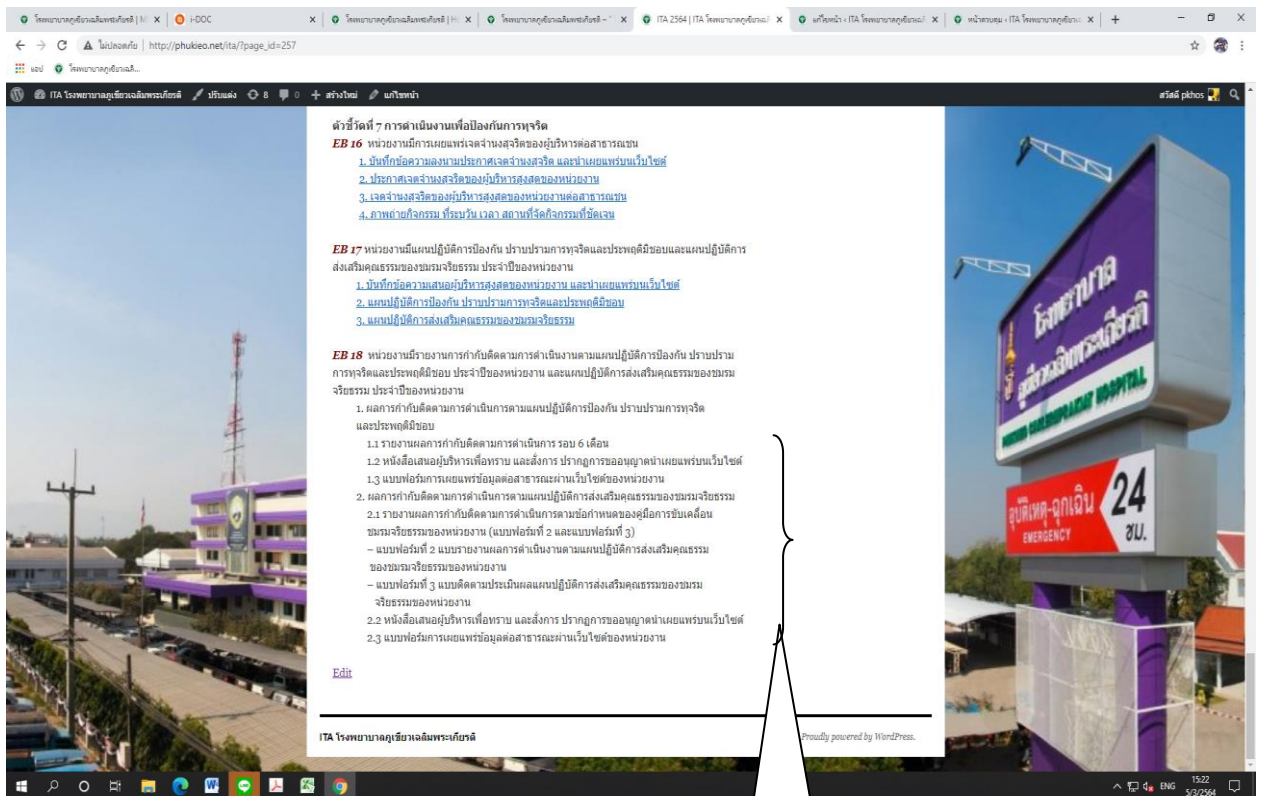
โรงพยาบาลภูเขียวเฉลิมพระเกียรติ | M × | i-DOC × | โรงพยาบาลภูเขียวเฉลิมพระเกียรติ | × | โรงพยาบาลภูเขียวเฉลิมพระเกียรติ – × | ITA 2564 | ITA โรงพยาบาลภูเขียวเ × | แก้ไขหน้า ‹ ITA โรงพยาบาลภูเขียวเ × | หน้าควบคุม ‹ ITA โรงพยาบาลภูเขียวเ × | +

ไม่ปลอดภัย | http://phukieo.net/ita/?page_id=257

แอป โรงพยาบาลภูเขียวเฉลิ...

ITA โรงพยาบาลภูเขียวเฉลิมพระเกียรติ ปรับแต่ง 8 0 + สร้างใหม่ แก้ไขหน้า สวัสดี pkhos

ตัวชี้วัดที่ 7 การดำเนินงานเพื่อป้องกันการทุจริต

EB 16 หน่วยงานมีการเผยแพร่เจตจำนงสุจริตของผู้บริหารต่อสาธารณชน
1. บันทึกข้อความลงนามประกาศเจตจำนงสุจริต และนำเผยแพร่บนเว็บไซต์
2. ประกาศเจตจำนงสุจริตของผู้บริหารสูงสุดของหน่วยงาน
3. เจตจำนงสุจริตของผู้บริหารสูงสุดของหน่วยงานต่อสาธารณชน
4. ภาพถ่ายกิจกรรม ที่ระบุวัน เวลา สถานที่จัดกิจกรรมที่ชัดเจน

EB 17 หน่วยงานมีแผนปฏิบัติการป้องกัน ปราบปรามการทุจริตและประพฤติมิชอบและแผนปฏิบัติการส่งเสริมคุณธรรมของชมรมจริยธรรม ประจำปีของหน่วยงาน
1. บันทึกข้อความเสนอผู้บริหารสูงสุดของหน่วยงาน และนำเผยแพร่บนเว็บไซต์
2. แผนปฏิบัติการป้องกัน ปราบปรามการทุจริตและประพฤติมิชอบ
3. แผนปฏิบัติการส่งเสริมคุณธรรมของชมรมจริยธรรม

EB 18 หน่วยงานมีรายงานการกำกับติดตามการดำเนินงานตามแผนปฏิบัติการป้องกัน ปราบปรามการทุจริตและประพฤติมิชอบ ประจำปีของหน่วยงาน และแผนปฏิบัติการส่งเสริมคุณธรรมของชมรมจริยธรรม ประจำปีของหน่วยงาน
1. ผลการกำกับติดตามการดำเนินการตามแผนปฏิบัติการป้องกัน ปราบปรามการทุจริตและประพฤติมิชอบ
1.1 รายงานผลการกำกับติดตามการดำเนินการ รอบ 6 เดือน
1.2 หนังสือเสนอผู้บริหารเพื่อทราบ และสั่งการ ปรากฏการขออนุญาตนำเผยแพร่บนเว็บไซต์
1.3 แบบฟอร์มการเผยแพร่ข้อมูลต่อสาธารณะผ่านเว็บไซต์ของหน่วยงาน
2. ผลการกำกับติดตามการดำเนินการตามแผนปฏิบัติการส่งเสริมคุณธรรมของชมรมจริยธรรม
2.1 รายงานผลการกำกับติดตามการดำเนินการตามข้อกำหนดของคู่มือการขับเคลื่อนชมรมจริยธรรมของหน่วยงาน (แบบฟอร์มที่ 2 และแบบฟอร์มที่ 3)
– แบบฟอร์มที่ 2 แบบรายงานผลการดำเนินงานตามแผนปฏิบัติการส่งเสริมคุณธรรมของชมรมจริยธรรมของหน่วยงาน
– แบบฟอร์มที่ 3 แบบติดตามประเมินผลแผนปฏิบัติการส่งเสริมคุณธรรมของชมรมจริยธรรมของหน่วยงาน
2.2 หนังสือเสนอผู้บริหารเพื่อทราบ และสั่งการ ปรากฏการขออนุญาตนำเผยแพร่บนเว็บไซต์
2.3 แบบฟอร์มการเผยแพร่ข้อมูลต่อสาธารณะผ่านเว็บไซต์ของหน่วยงาน

Edit

ITA โรงพยาบาลภูเขียวเฉลิมพระเกียรติ

Proudly powered by WordPress.

โรงพยาบาล ภูเขียวเฉลิมพระเกียรติ HOSPITAL

อุบัติเหตุ-ฉุกเฉิน EMERGENCY 24 ชม.

ENG 15:22 5/3/2564